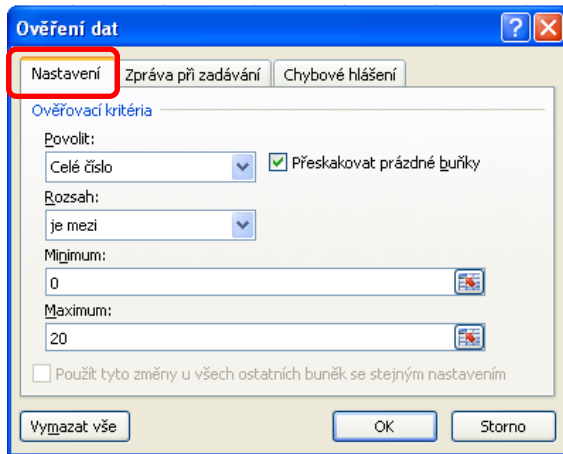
Ověření dat

?

Nastavení | Zpráva při zadávání | Chybové hlášení

Ověřovací kritéria

Povolit:

Celé číslo

Přeskakovat prázdné buňky

Rozsah:

je mezi

Minimum:

0

Maximum:

20

Použít tyto změny u všech ostatních buněk se stejným nastavením

Vymazat vše

OK

Storno